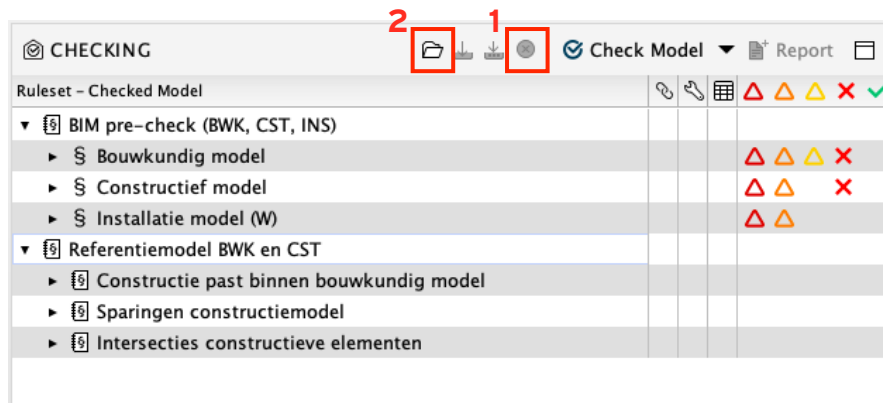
2 1

CHECKING Check Model Report

Ruleset - Checked Model

▼ BIM pre-check (BWK, CST, INS)
► § Bouwkundig model
► § Constructief model
► § Installatie model (W)
▼ Referentiemodel BWK en CST
► Constructie past binnen bouwkundig model
► Sparingen constructiemodel
► Intersecties constructieve elementen